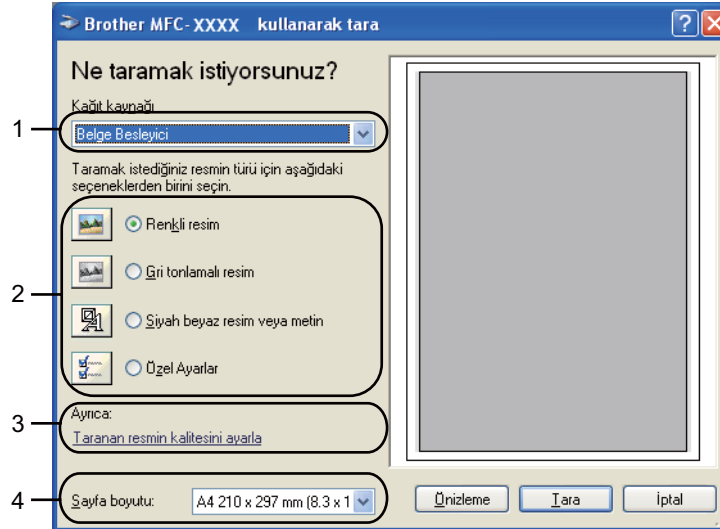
Brother MFC-XXXX kullanarak tara

?

Ne taramak istiyorsunuz?

Kağıt kaynağı

1

Belge Besleyici

Taramak istediğiniz resmin türü için aşağıdaki seçeneklerden birini seçin.

2

Renkli resim

Gri tonlamalı resim

Siyah beyaz resim veya metin

Özel Ayarlar

3

Ayrıca:

Taranan resmin kalitesini ayarla

4

Sayfa boyutu:

A4 210 x 297 mm (8.3 x 1

Önizleme

Tara

İptal